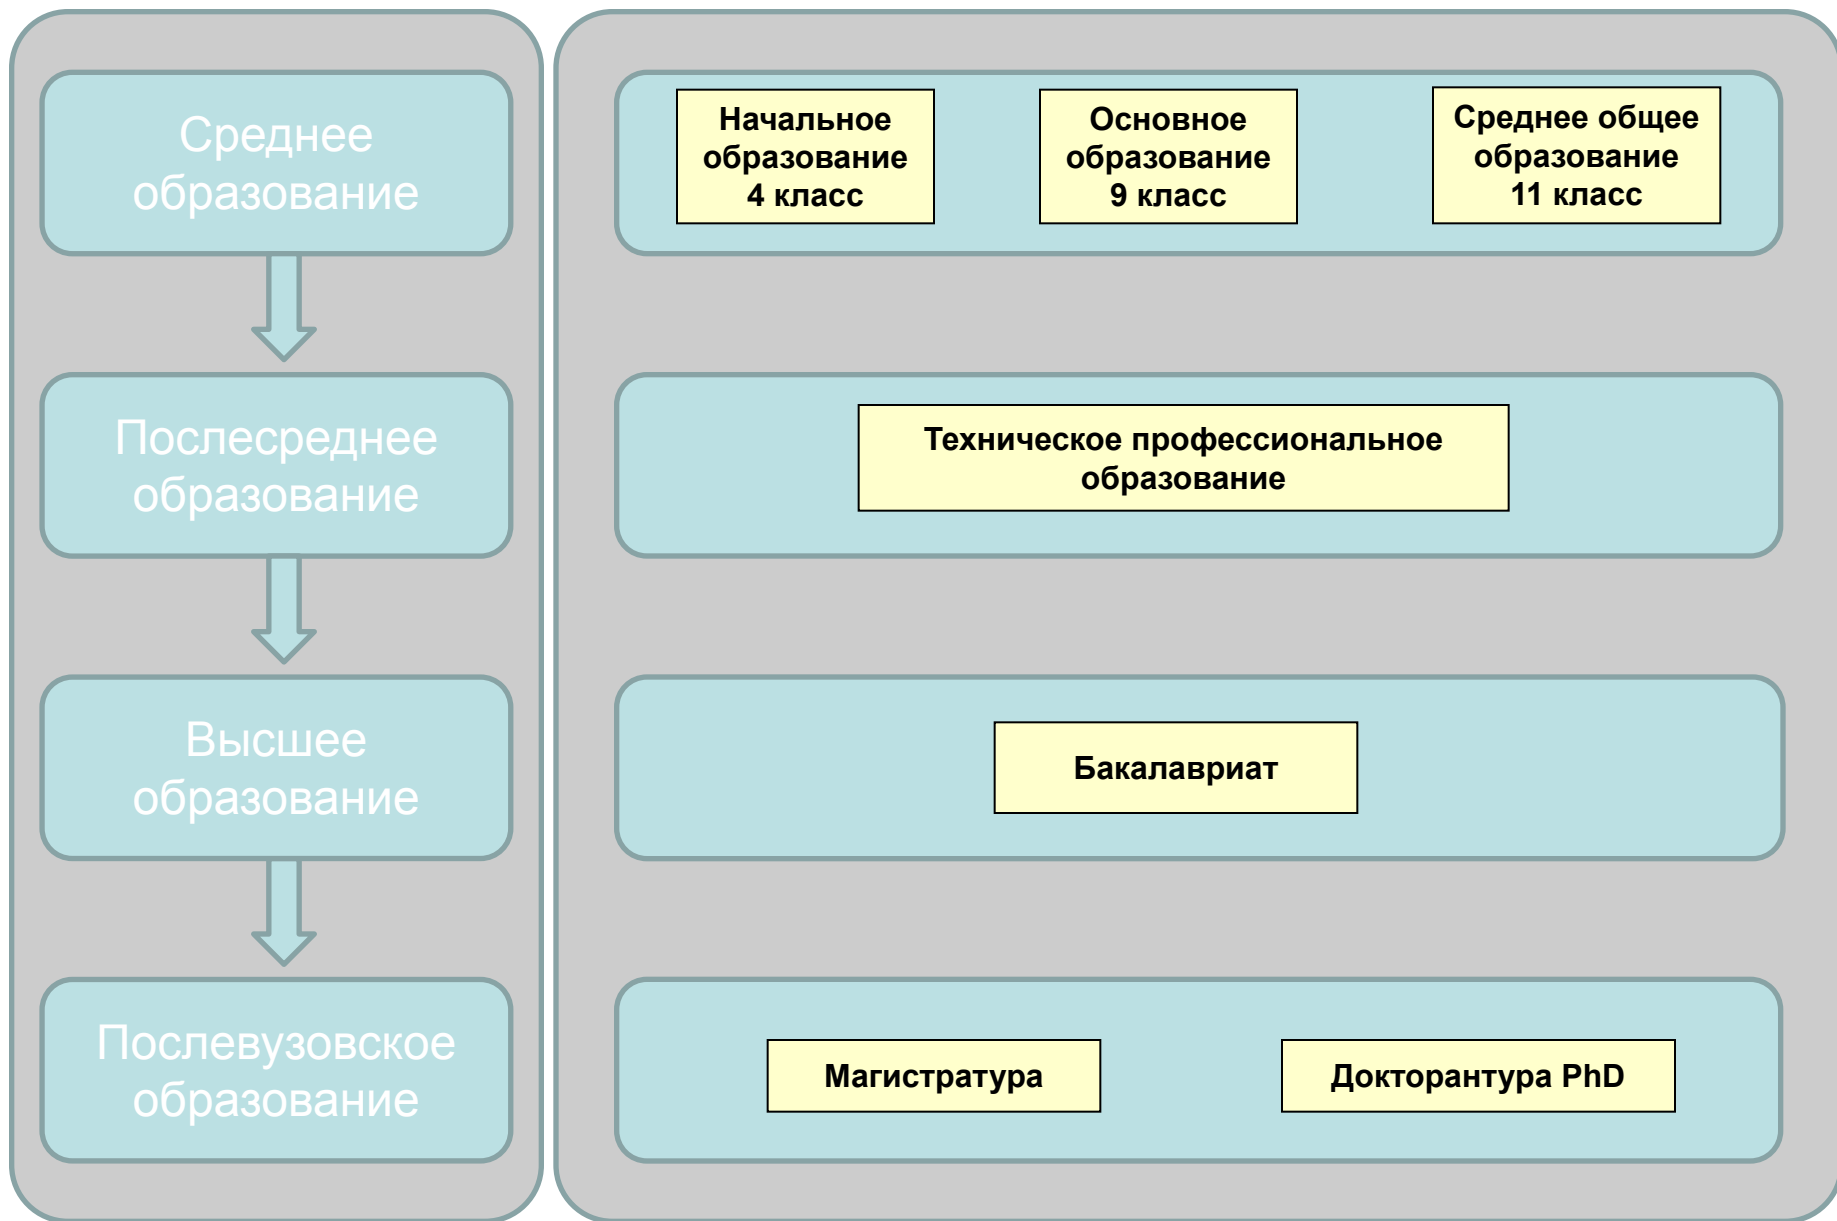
Среднее образование

Послесреднее образование

Высшее образование

Послевузовское образование

Начальное образование 4 класс

Основное образование 9 класс

Среднее общее образование 11 класс

Техническое профессиональное образование

Бакалавриат

Магистратура

Докторантура PhD